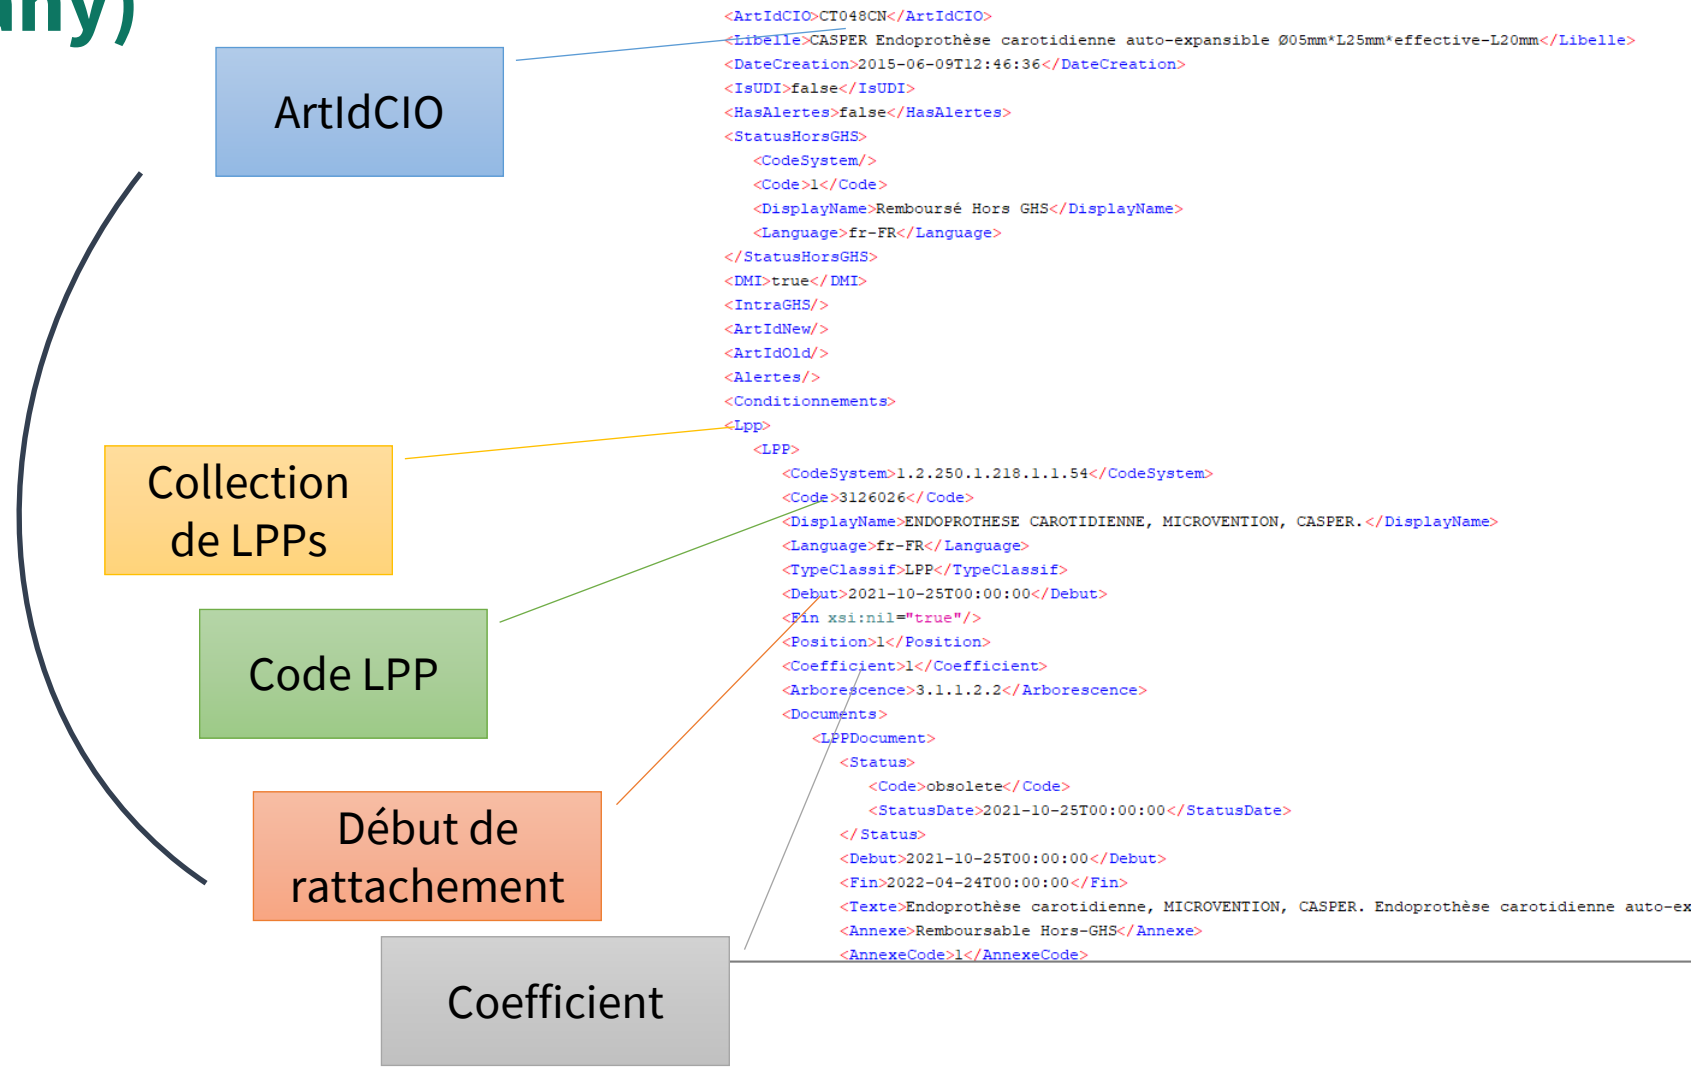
ny)

ArtIdCIO

Collection de LPPs

Code LPP

Début de rattachement

Coefficient

<ArtIdCIO>CT048CN</ArtIdCIO>
<Libelle>CASPER Endoprothèse carotidienne auto-expansible Ø05mm*L25mm*effective-L20mm</Libelle>
<DateCreation>2015-06-09T12:46:36</DateCreation>
<IsUDI>false</IsUDI>
<HasAlertes>false</HasAlertes>
<StatusHorsGHS>
<CodeSystem/>
<Code>1</Code>
<DisplayName>Remboursé Hors GHS</DisplayName>
<Language>fr-FR</Language>
</StatusHorsGHS>
<DMI>true</DMI>
<IntraGHS/>
<ArtIdNew/>
<ArtIdOld/>
<Alertes/>
<Conditionnements>
<Lpp>
<LPP>
<CodeSystem>1.2.250.1.218.1.1.54</CodeSystem>
<Code>3126026</Code>
<DisplayName>ENDOPROTHESE CAROTIDIENNE, MICROVENTION, CASPER.</DisplayName>
<Language>fr-FR</Language>
<TypeClassif>LPP</TypeClassif>
<Debut>2021-10-25T00:00:00</Debut>
<Fin xsi:nil="true"/>
<Position>1</Position>
<Coefficient>1</Coefficient>
<Arborescence>3.1.1.2.2</Arborescence>
<Documents>
<LPPDocument>
<Status>
<Code>obsolete</Code>
<StatusDate>2021-10-25T00:00:00</StatusDate>
</Status>
<Debut>2021-10-25T00:00:00</Debut>
<Fin>2022-04-24T00:00:00</Fin>
<Texte>Endoprothèse carotidienne, MICROVENTION, CASPER. Endoprothèse carotidienne auto-ex
<Annexe>Remboursable Hors-GHS</Annexe>
<AnnexeCode>1</AnnexeCode>